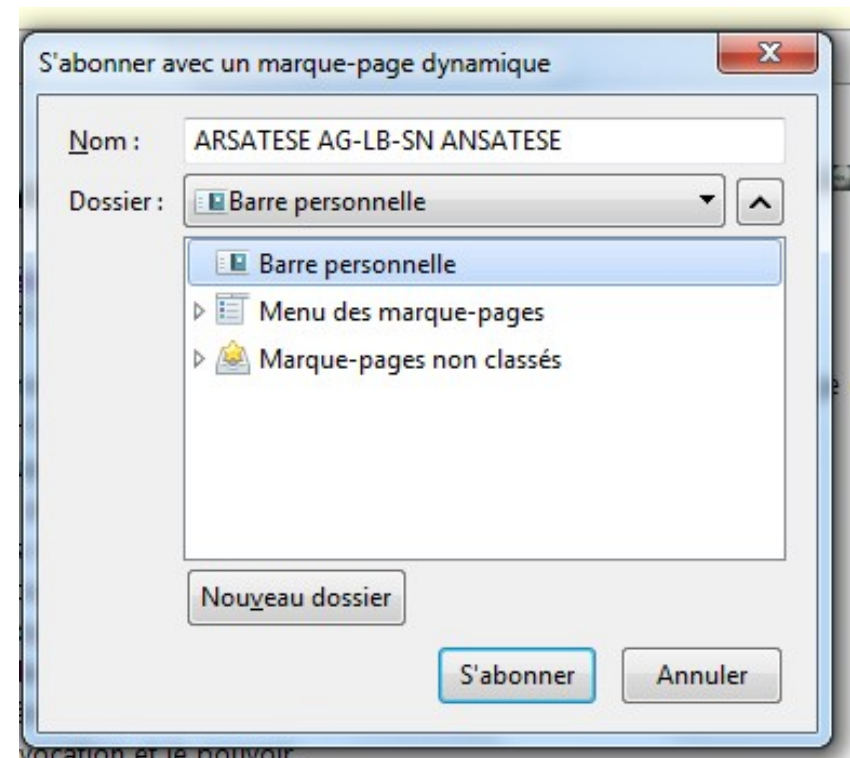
S'abonner avec un marque-page dynamique

Nom : ARSATESE AG-LB-SN ANSATESE

Dossier : Barre personnelle

Barre personnelle
Menu des marque-pages
Marque-pages non classés

Nouveau dossier

S'abonner Annuler

vocation et le pouvoir